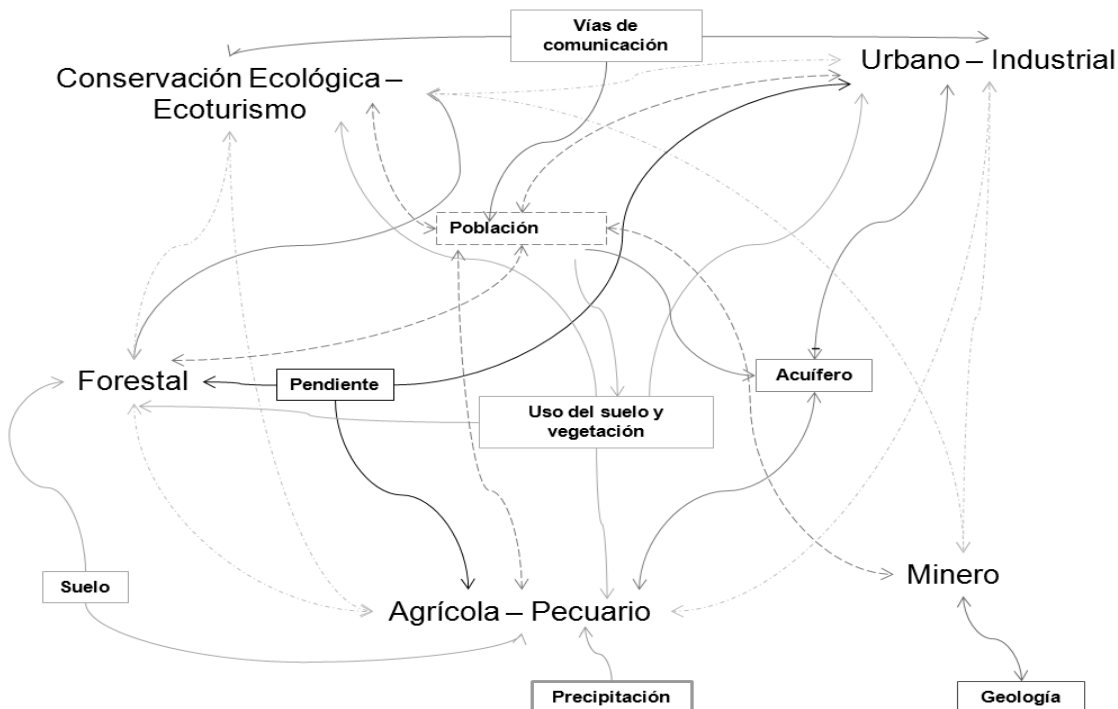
Vías de comunicación

Conservación Ecológica – Ecoturismo

Urbano – Industrial

Población

Forestal

Pendiente

Acuífero

Uso del suelo y vegetación

Suelo

Agrícola – Pecuario

Minero

Precipitación

Geología